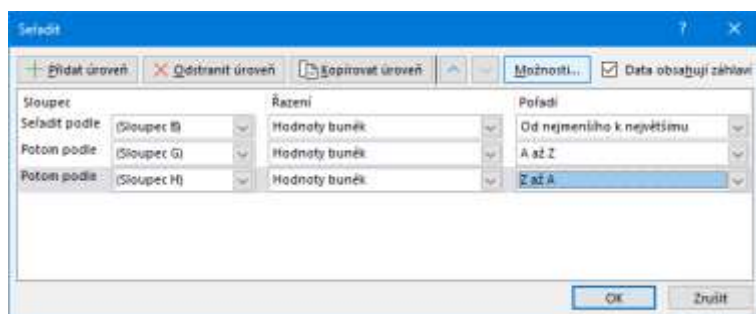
Seřadit

?

Přidat úroveň | Odstranit úroveň | Kopírovat úroveň | Možnosti... | Data obsahují záhlaví

| Sloupec | | Řazení | Pořadí |
|---|---|---|---|
| Seřadit podle | (Sloupec B) | Hodnoty buněk | Od nejmenšího k největšímu |
| Potom podle | (Sloupec G) | Hodnoty buněk | A až Z |
| Potom podle | (Sloupec H) | Hodnoty buněk | Z až A |

OK | Zrušit